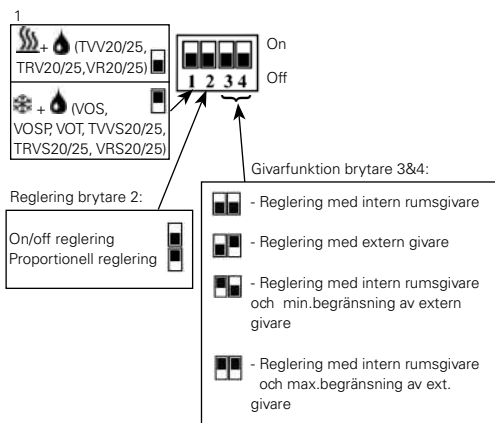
1

+ (TVV20/25, TRV20/25,VR20/25)

+ (VOS, VOSP, VOT, TVVS20/25, TRVS20/25, VRS20/25)

On

Off

1 2 3 4

Reglering brytare 2:

On/off reglering
Proportionell reglering

Givarfunktion brytare 3&4:

- Reglering med intern rumsgivare

- Reglering med extern givare

- Reglering med intern rumsgivare och min.begränsning av extern givare

- Reglering med intern rumsgivare och max.begränsning av ext. givare